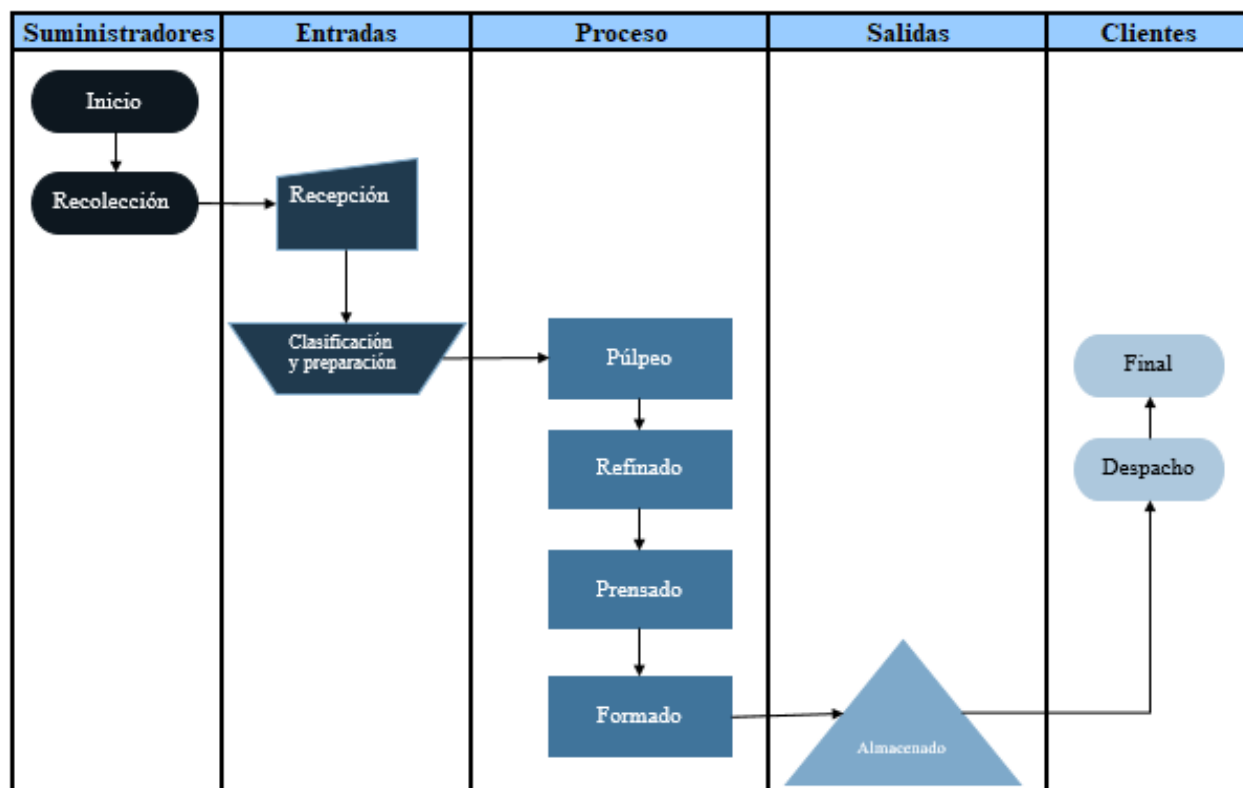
| Suministradores | Entradas | Proceso | Salidas | Clientes |
|---|---|---|---|---|

Inicio

Recolección

Recepción

Clasificación y preparación

Púlpeo

Refinado

Prensado

Formado

Almacenado

Despacho

Final